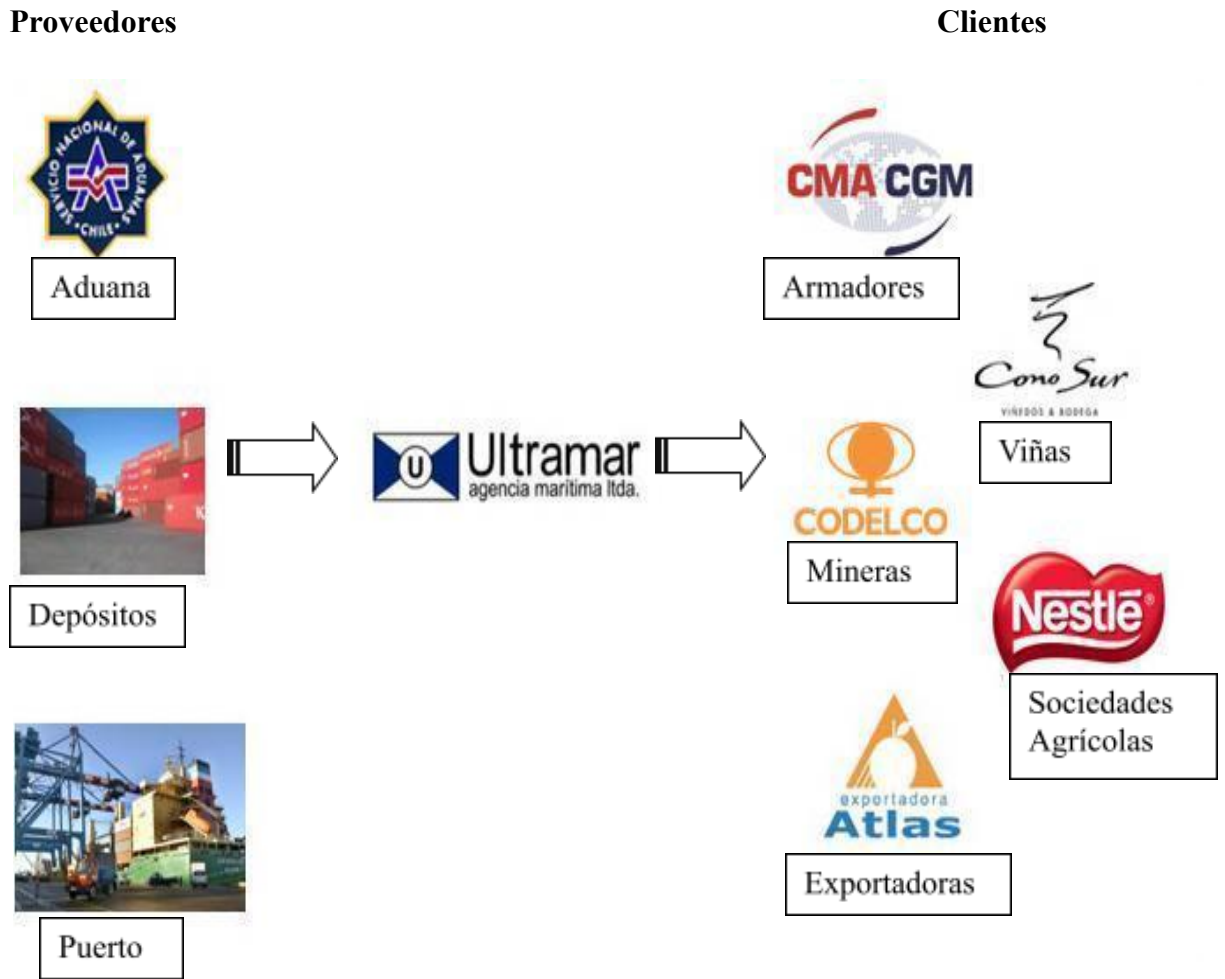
**Proveedores**

**Clientes**

SERVICIO NACIONAL DE ADUANAS CHILE

Aduana

CMA CGM

Armadores

Cono Sur
VIÑEDOS & BODEGA

Viñas

U Ultramar
agencia marítima ltda.

CODELCO

Mineras

Depósitos

Nestlé

Sociedades Agrícolas

exportadora Atlas

Exportadoras

Puerto